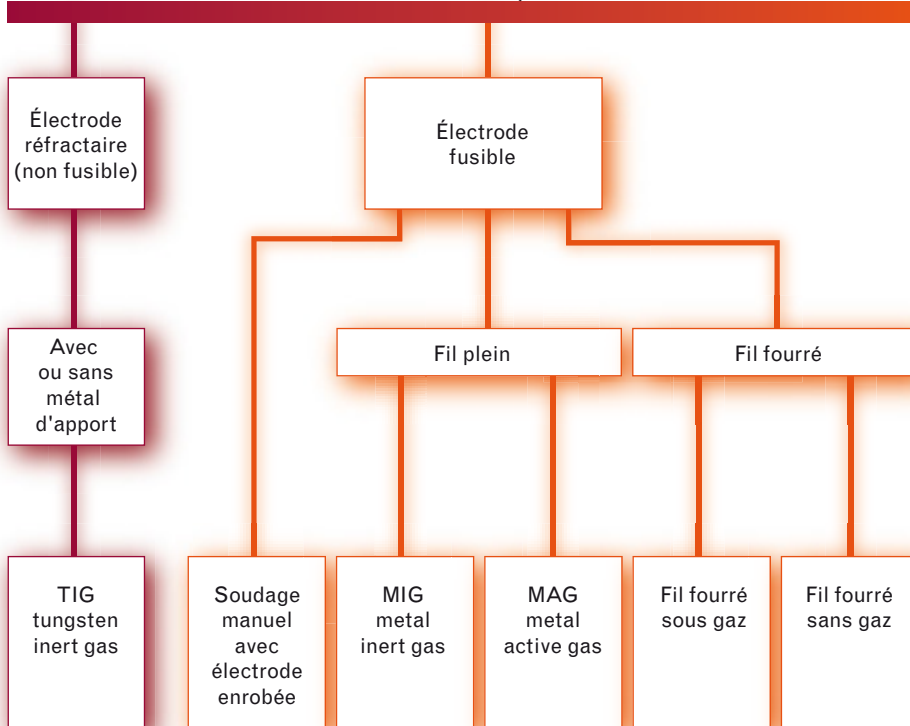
Électrode réfractaire (non fusible)

Électrode fusible

Avec ou sans métal d'apport

Fil plein

Fil fourré

TIG tungsten inert gas

Soudage manuel avec électrode enrobée

MIG metal inert gas

MAG metal active gas

Fil fourré sous gaz

Fil fourré sans gaz